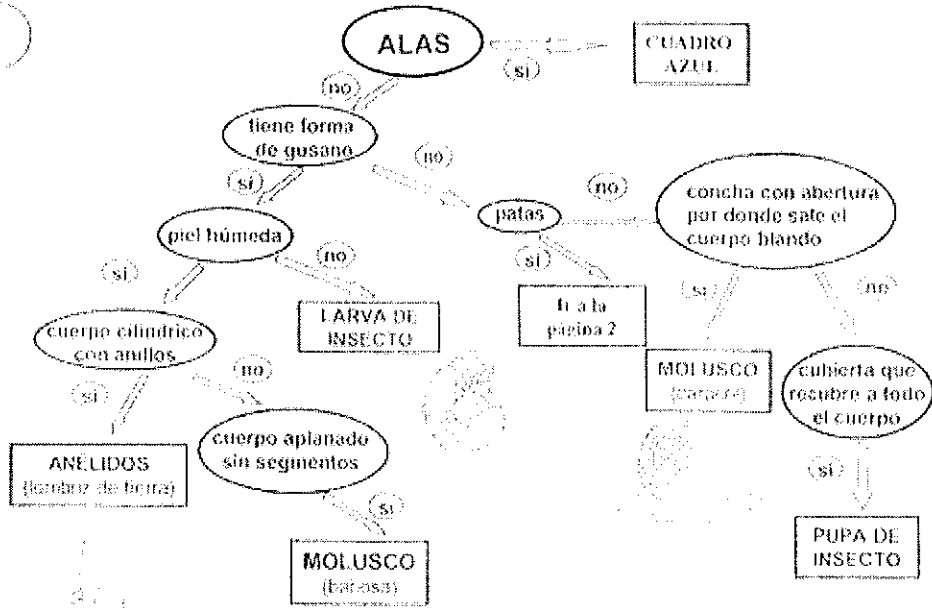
ALAS

(si)

CUADRO AZUL

(no)

tiene forma de gusano

(no)

(si)

patas

(no)

concha con abertura por donde sale el cuerpo blando

piel húmeda

(no)

(si)

Ir a la pagina 2

(si)

(no)

(si)

LARVA DE INSECTO

cuerpo cilindrico con anillos

(no)

MOLUSCO ([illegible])

cubierta que recubre a todo el cuerpo

(si)

cuerpo aplanado sin segmentos

(si)

ANELIDOS (lombriz de tierra)

(si)

PUPA DE INSECTO

MOLUSCO (babosa)